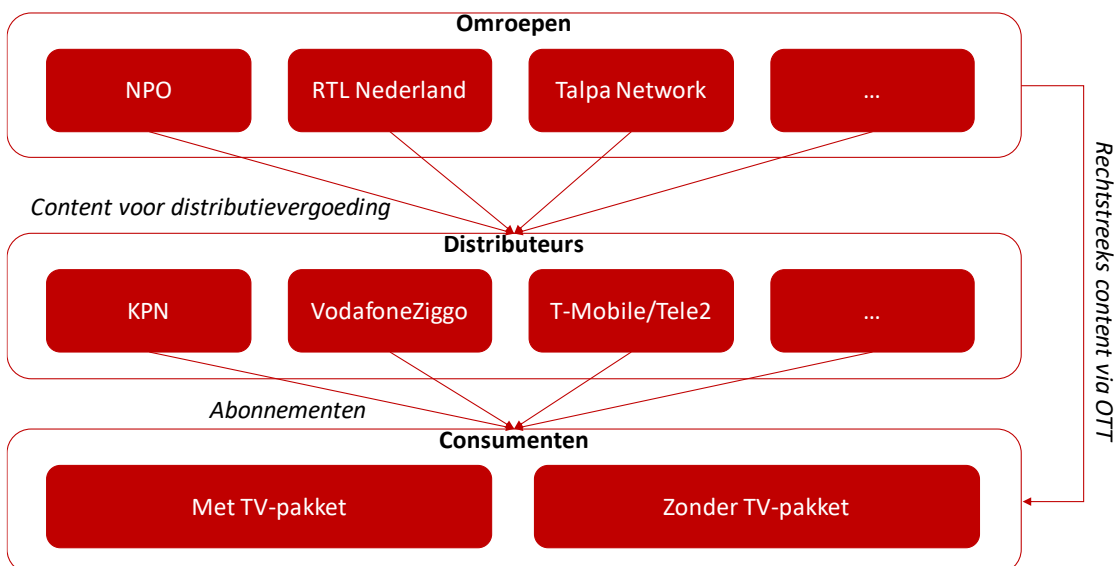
Omroepen

NPO

RTL Nederland

Talpa Network

...

Content voor distributievergoeding

Distributeurs

KPN

VodafoneZiggo

T-Mobile/Tele2

...

Abonnementen

Consumenten

Met TV-pakket

Zonder TV-pakket

Rechtstreeks content via OTT